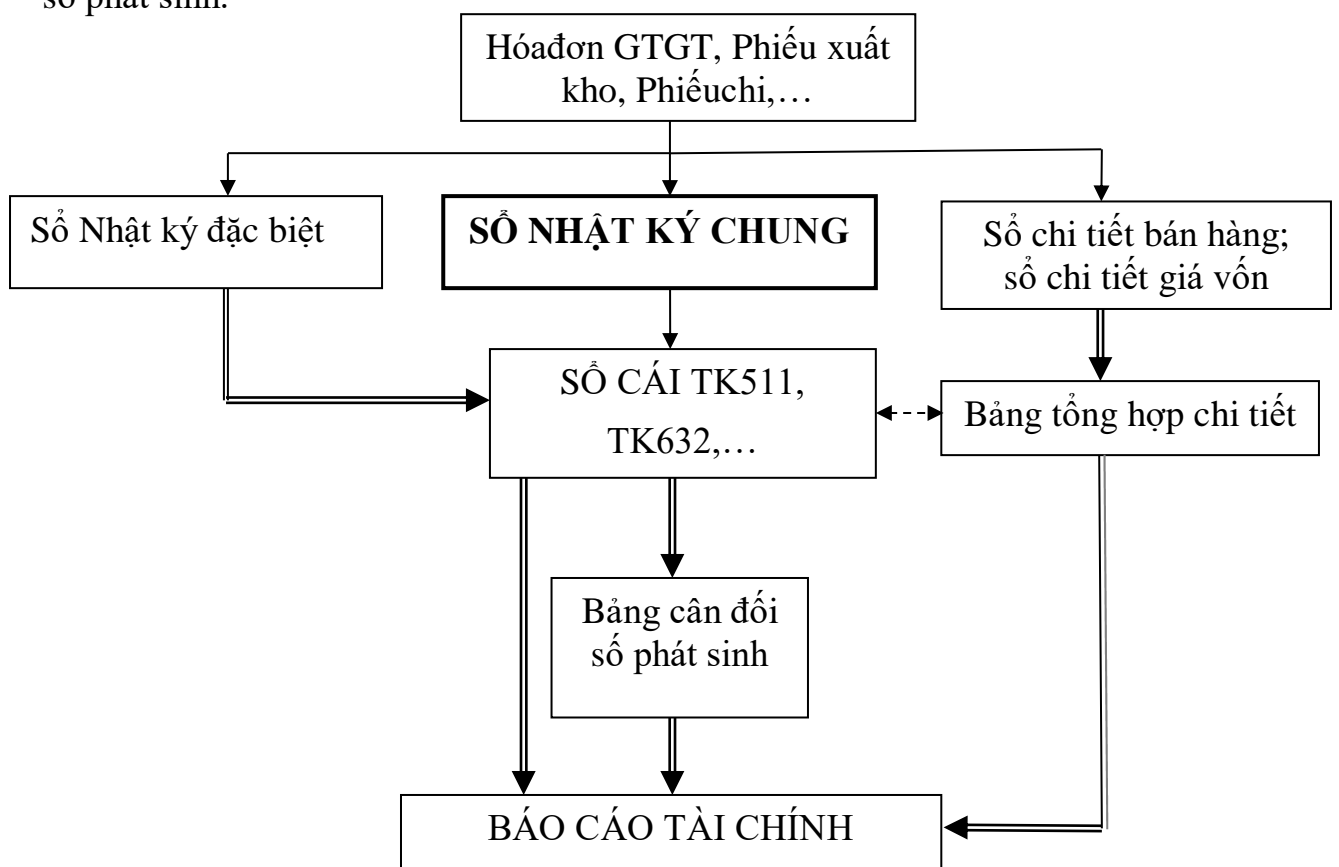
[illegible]

Hóađơn GTGT, Phiếu xuất kho, Phiếuchi,…

Sổ Nhật ký đặc biệt

SỔ NHẬT KÝ CHUNG

Sổ chi tiết bán hàng; sổ chi tiết giá vốn

SỔ CÁI TK511, TK632,…

Bảng tổng hợp chi tiết

Bảng cân đối số phát sinh

BÁO CÁO TÀI CHÍNH